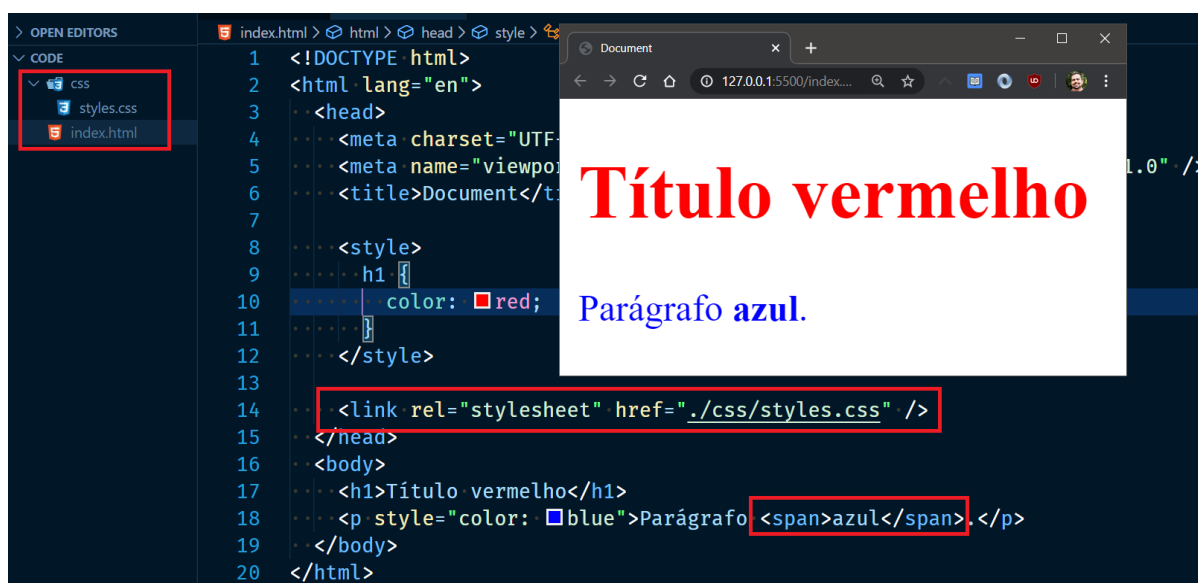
> OPEN EDITORS
∨ CODE
∨ css
styles.css
index.html

index.html > html > head > style >

1 <!DOCTYPE html>
2 <html lang="en">
3 <head>
4 <meta charset="UTF-
5 <meta name="viewpor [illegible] 1.0" />
6 <title>Document</ti
7
8 <style>
9 h1 {
10 color: red;
11 }
12 </style>
13
14 <link rel="stylesheet" href="./css/styles.css" />
15 </head>
16 <body>
17 <h1>Título vermelho</h1>
18 <p style="color: blue">Parágrafo <span>azul</span>.</p>
19 </body>
20 </html>

Document
127.0.0.1:5500/index....

Título vermelho

Parágrafo azul.